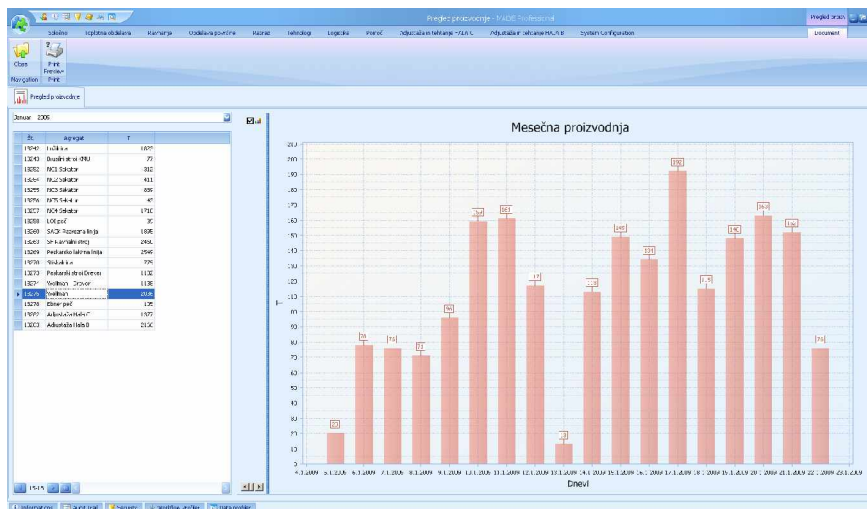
Pregled proizvodnje - TADIS Professional

Pregled grafa

Sobolino   Toplotna obdelava   Razmanja   Obdelava površine   Razrez   Tehnologi   Logistika   Ifrarod   Adjustaža in lekanje - ALA C   Adjustaža in lekanje HAL A B   System Configuration   Document

Close   Print   Print Preview

Navigation   Print

Pregled proizvodnje

Januar 2006

| Št. | Agregat | T |
|---|---|---|
| 13240 | Lužilnica | 1823 |
| 13243 | Brusilni stroj KNU | 73 |
| 13252 | NC1 Sekator | 812 |
| 13254 | NC2 Sekator | 411 |
| 13255 | NC3 Sekator | 639 |
| 13256 | NC5 Sekator | 47 |
| 13257 | NC4 Sekator | 1710 |
| 13258 | LOI peč | 30 |
| 13260 | SACK Razrezna linija | 1895 |
| 13263 | SP Kovinski stroj | 2491 |
| 13269 | Peskanje lekarna linija | 2546 |
| 13270 | Peskalnica | 725 |
| 13273 | Peskanje stroj Drever | 1132 |
| 13274 | Wellman Drever | 1138 |
| 13275 | Wellman | 3168 |
| 13276 | Ebner peč | 135 |
| 13292 | Adjustaža Hala C | 1377 |
| 13303 | Adjustaža Hala B | 2150 |

Mesečna proizvodnja

T

Dnevi

210 200 190 180 170 160 150 140 130 120 110 100 90 80 70 60 50 40 30 20 10 0

20 78 75 72 96 159 161 117 13 113 148 135 192 115 148 162 152 75

4.1.2006 5.1.2006 6.1.2006 7.1.2006 8.1.2006 9.1.2006 10.1.2006 11.1.2006 12.1.2006 13.1.2006 14.1.2006 15.1.2006 16.1.2006 17.1.2006 18.1.2006 19.1.2006 20.1.2006 21.1.2006 22.1.2006 23.1.2006

15 / 18

Informacije   Audit trail   Security   Workflow   Data monitor